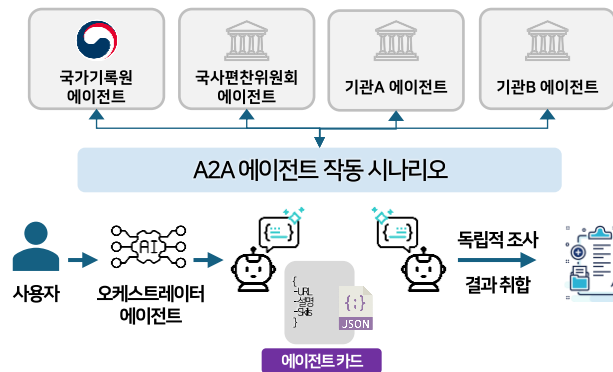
국가기록원
에이전트

국사편찬위원회
에이전트

기관A 에이전트

기관B 에이전트

A2A 에이전트 작동 시나리오

AI

사용자

오케스트레이터
에이전트

{
-URL
-설명
-Skills
}

{;}
JSON

에이전트 카드

독립적 조사

결과 취합